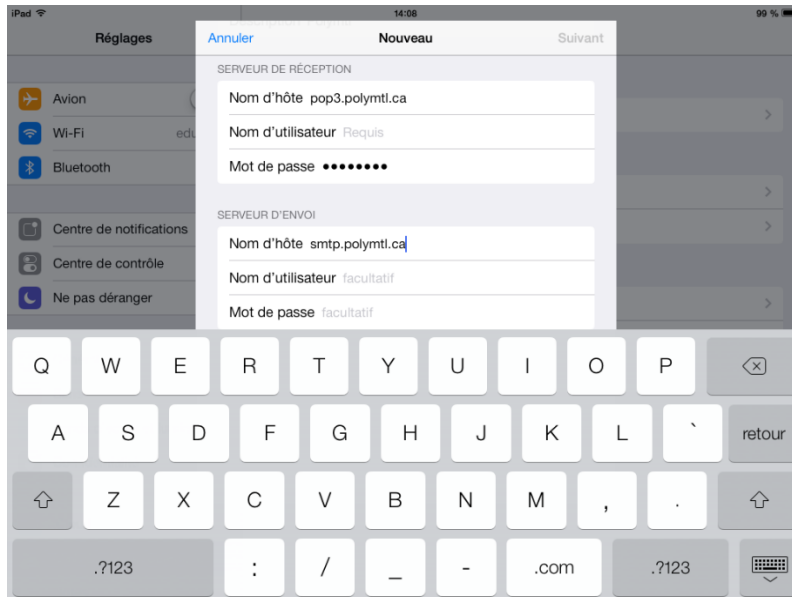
iPad
14:08
99 %

Réglages

Avion
Wi-Fi edu
Bluetooth

Centre de notifications
Centre de contrôle
Ne pas déranger

Annuler
Nouveau
Suivant

SERVEUR DE RÉCEPTION
Nom d'hôte pop3.polymtl.ca
Nom d'utilisateur Requis
Mot de passe ••••••••

SERVEUR D'ENVOI
Nom d'hôte smtp.polymtl.ca
Nom d'utilisateur facultatif
Mot de passe facultatif

Q W E R T Y U I O P
A S D F G H J K L ` retour
Z X C V B N M , .
.?123 : / _ - .com .?123